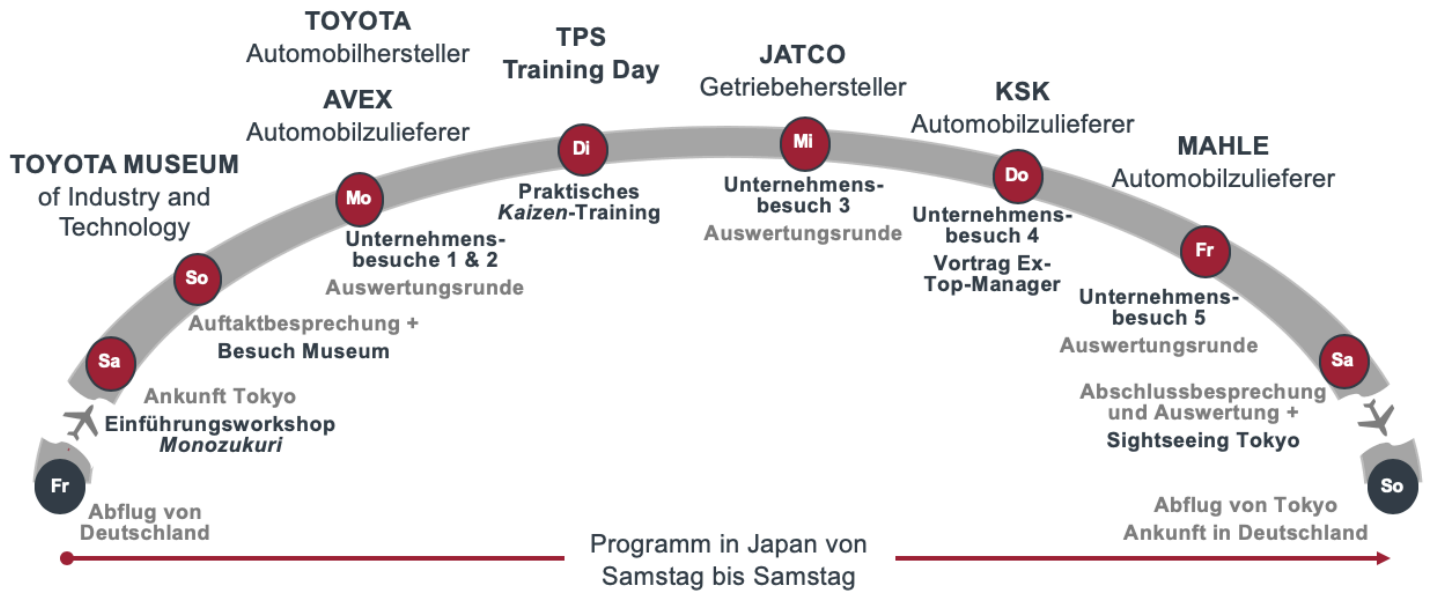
Fr
Abflug von Deutschland

Sa
Ankunft Tokyo
Einführungsworkshop *Monozukuri*

TOYOTA MUSEUM
of Industry and Technology

So
Auftaktbesprechung +
Besuch Museum

TOYOTA
Automobilhersteller

AVEX
Automobilzulieferer

Mo
Unternehmensbesuche 1 & 2
Auswertungsrunde

TPS
Training Day

Di
Praktisches *Kaizen*-Training

JATCO
Getriebehersteller

Mi
Unternehmensbesuch 3
Auswertungsrunde

KSK
Automobilzulieferer

Do
Unternehmensbesuch 4
Vortrag Ex-Top-Manager

MAHLE
Automobilzulieferer

Fr
Unternehmensbesuch 5
Auswertungsrunde

Sa
Abschlussbesprechung und Auswertung +
Sightseeing Tokyo

So
Abflug von Tokyo
Ankunft in Deutschland

Programm in Japan von Samstag bis Samstag